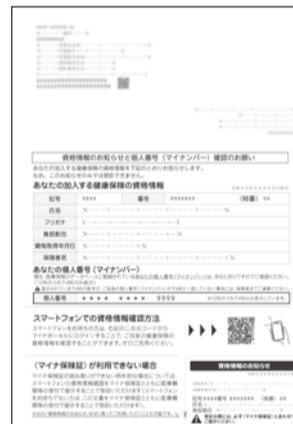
資格情報のお知らせと個人番号（マイナンバー）確認のお願い

あなたの加入する健康保険の資格情報

| 記号 | **** | 番号 | ******* | （枝番） ** |
|---|---|---|---|---|
| 氏名 | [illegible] | | | |
| フリガナ | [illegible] | | | |
| 負担割合 | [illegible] | | | |
| 資格取得年月日 | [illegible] | | | |
| 保険者名 | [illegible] | | | |

あなたの個人番号（マイナンバー）

| 個人番号 | **** **** 9999 |
|---|---|

スマートフォンでの資格情報確認方法

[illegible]

〈マイナ保険証〉が利用できない場合

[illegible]

資格情報のお知らせ